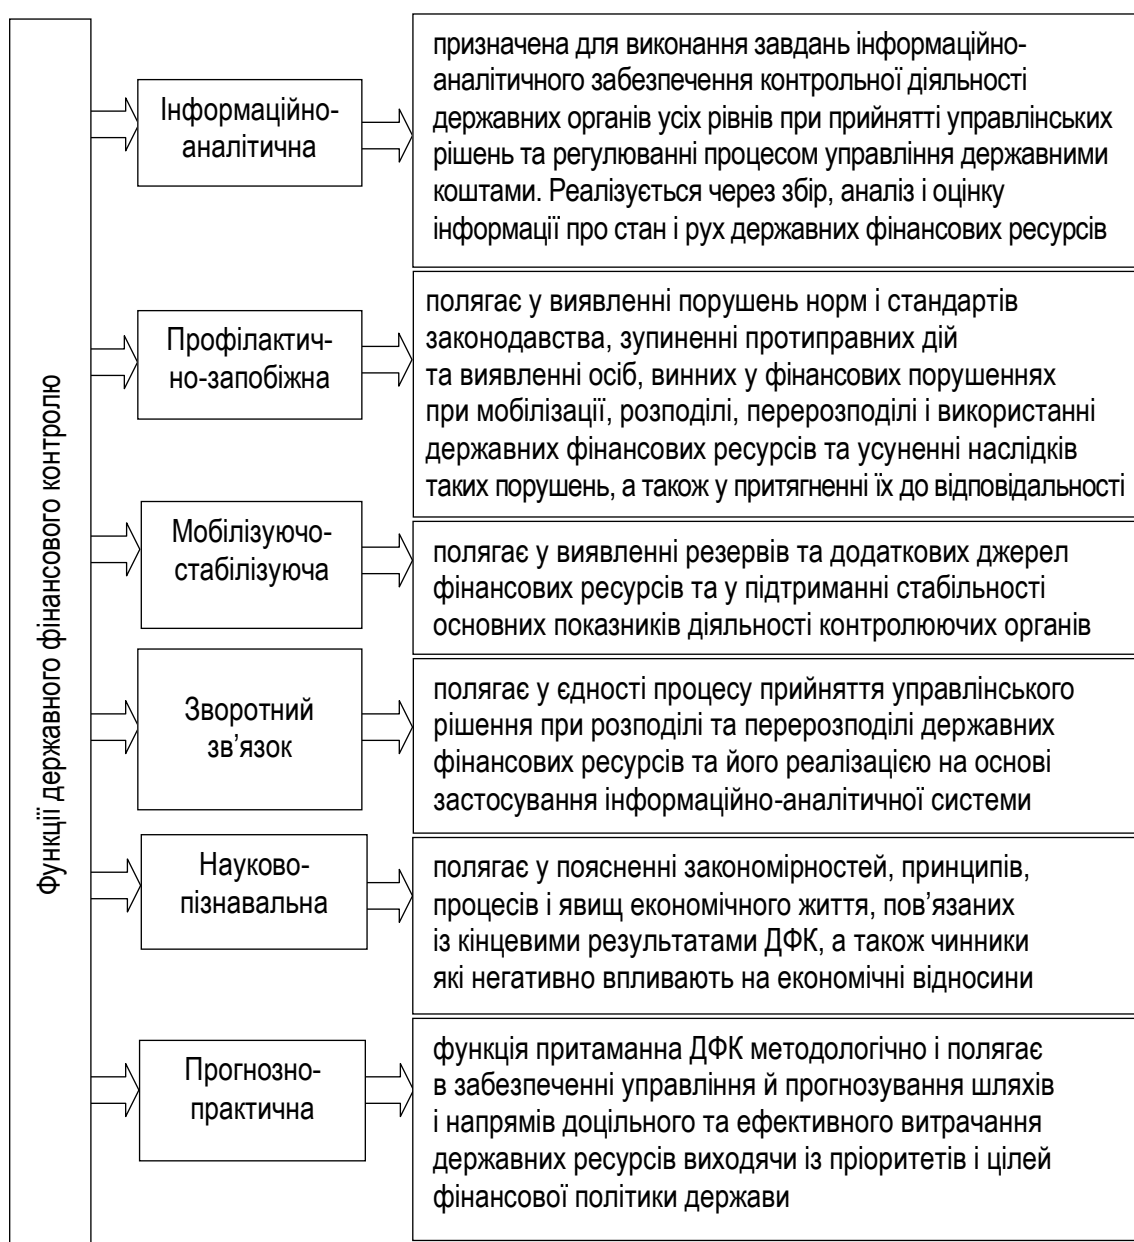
Функції державного фінансового контролю

Інформаційно-аналітична

призначена для виконання завдань інформаційно-аналітичного забезпечення контрольної діяльності державних органів усіх рівнів при прийнятті управлінських рішень та регулюванні процесом управління державними коштами. Реалізується через збір, аналіз і оцінку інформації про стан і рух державних фінансових ресурсів

Профілактично-запобіжна

полягає у виявленні порушень норм і стандартів законодавства, зупиненні протиправних дій та виявленні осіб, винних у фінансових порушеннях при мобілізації, розподілі, перерозподілі і використанні державних фінансових ресурсів та усуненні наслідків таких порушень, а також у притягненні їх до відповідальності

Мобілізуючо-стабілізуюча

полягає у виявленні резервів та додаткових джерел фінансових ресурсів та у підтриманні стабільності основних показників діяльності контролюючих органів

Зворотний зв’язок

полягає у єдності процесу прийняття управлінського рішення при розподілі та перерозподілі державних фінансових ресурсів та його реалізацією на основі застосування інформаційно-аналітичної системи

Науково-пізнавальна

полягає у поясненні закономірностей, принципів, процесів і явищ економічного життя, пов’язаних із кінцевими результатами ДФК, а також чинники які негативно впливають на економічні відносини

Прогнозно-практична

функція притаманна ДФК методологічно і полягає в забезпеченні управління й прогнозування шляхів і напрямів доцільного та ефективного витрачання державних ресурсів виходячи із пріоритетів і цілей фінансової політики держави